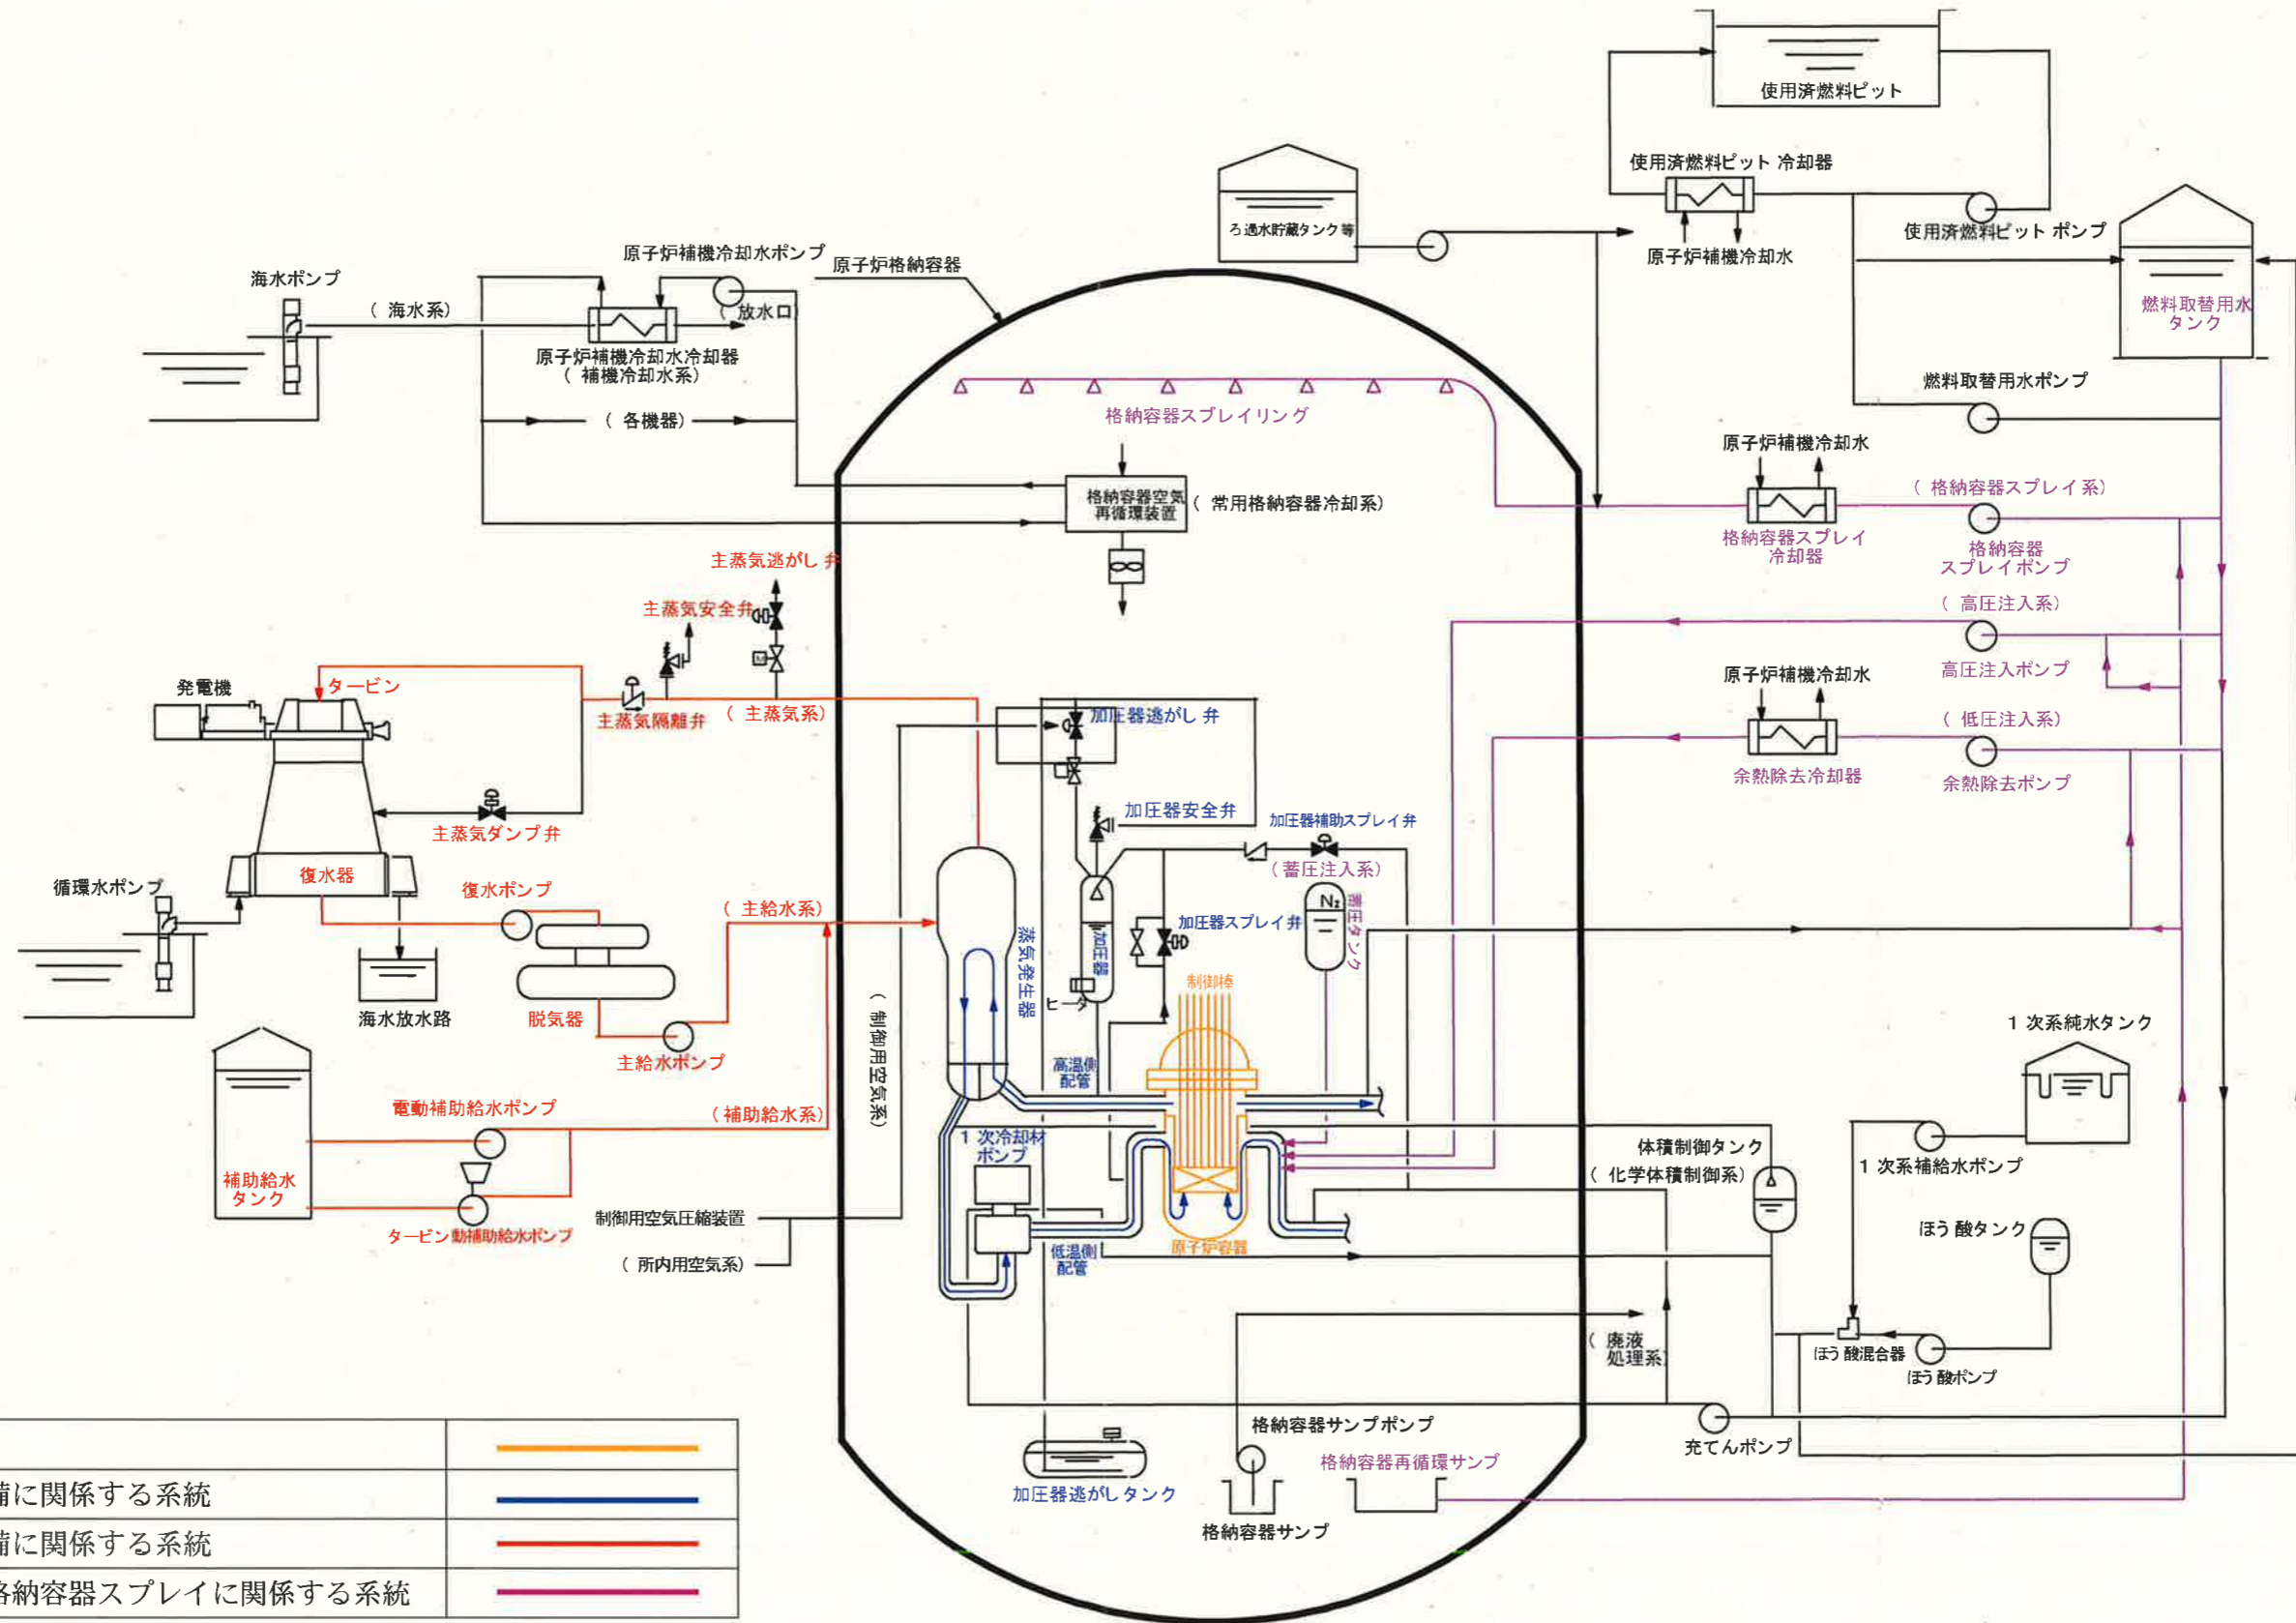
使用済燃料ピット

使用済燃料ピット 冷却器

ろ過水貯蔵タンク等

原子炉補機冷却水

使用済燃料ピット ポンプ

燃料取替用水タンク

原子炉補機冷却水ポンプ

原子炉格納容器

海水ポンプ

（海水系）

（放水口）

原子炉補機冷却水冷却器（補機冷却水系）

（各機器）

格納容器スプレイリング

燃料取替用水ポンプ

原子炉補機冷却水

格納容器空気再循環装置

（常用格納容器冷却系）

（格納容器スプレイ系）

格納容器スプレイ冷却器

格納容器スプレイポンプ

主蒸気逃がし弁

主蒸気安全弁

（高圧注入系）

高圧注入ポンプ

発電機

タービン

主蒸気隔離弁

（主蒸気系）

原子炉補機冷却水

加圧器逃がし弁

（低圧注入系）

余熱除去冷却器

余熱除去ポンプ

主蒸気ダンプ弁

加圧器安全弁

加圧器補助スプレイ弁

循環水ポンプ

復水器

復水ポンプ

（蓄圧注入系）

$N_2$

蓄圧タンク

（主給水系）

加圧器スプレイ弁

蒸気発生器

加圧器

制御棒

ヒータ

海水放水路

脱気器

主給水ポンプ

（制御用空気系）

1次系純水タンク

高温側配管

電動補助給水ポンプ

（補助給水系）

1次冷却材ポンプ

体積制御タンク

（化学体積制御系）

1次系補給水ポンプ

補助給水タンク

タービン動補助給水ポンプ

制御用空気圧縮装置

（所内用空気系）

低温側配管

原子炉容器

ほう酸タンク

（廃液処理系）

ほう酸混合器

ほう酸ポンプ

格納容器サンプポンプ

充てんポンプ

格納容器再循環サンプ

加圧器逃がしタンク

格納容器サンプ

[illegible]備に関係する系統

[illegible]備に関係する系統

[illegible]格納容器スプレイに関係する系統